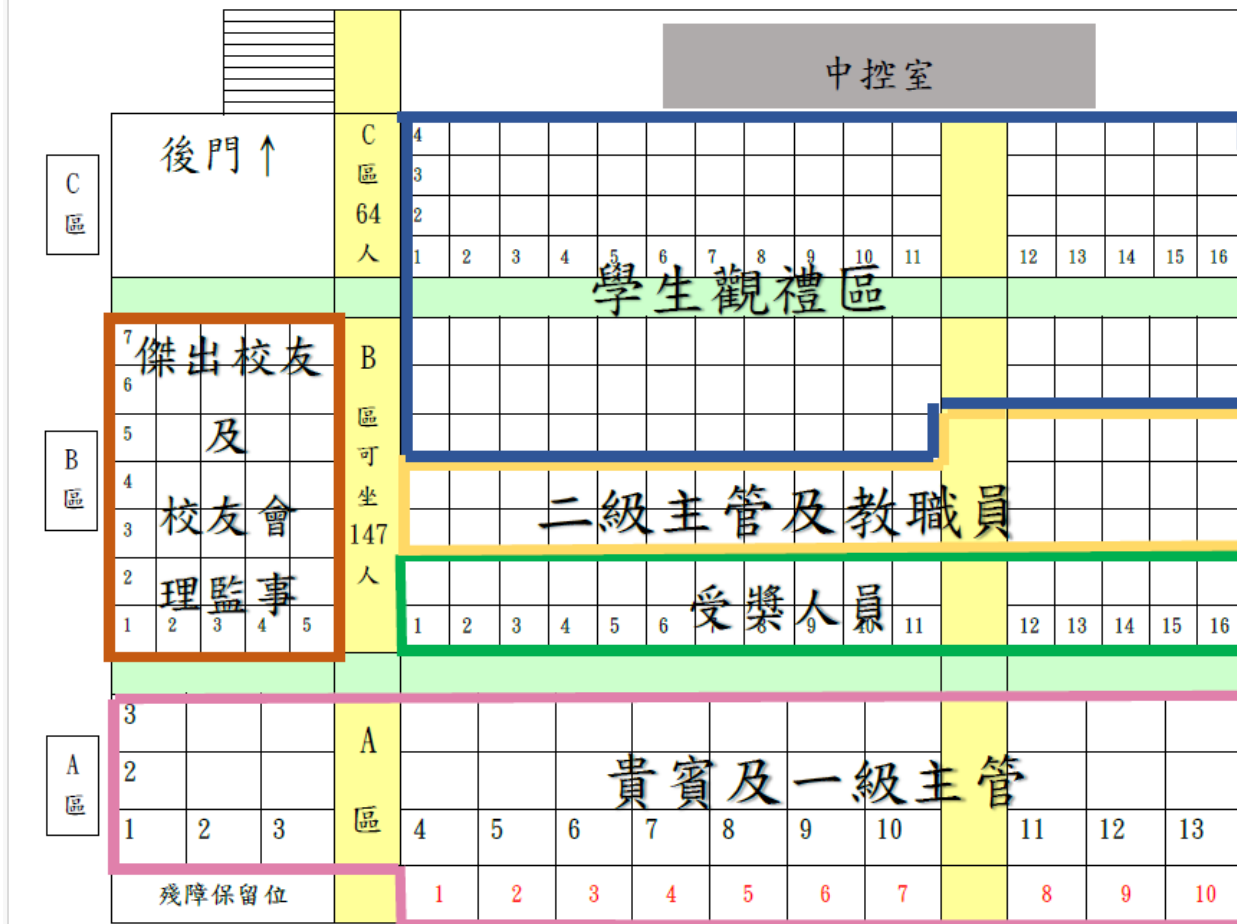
中控室

C區

後門↑

C區64人

4
3
2
1 2 3 4 5 6 7 8 9 10 11 12 13 14 15 16

學生觀禮區

B區

7
6
5
4
3
2
1 2 3 4 5

傑出校友及校友會理監事

B區可坐147人

二級主管及教職員

受獎人員

1 2 3 4 5 6 7 8 9 10 11 12 13 14 15 16

A區

3
2
1 2 3

A區

貴賓及一級主管

4 5 6 7 8 9 10 11 12 13

殘障保留位

1 2 3 4 5 6 7 8 9 10